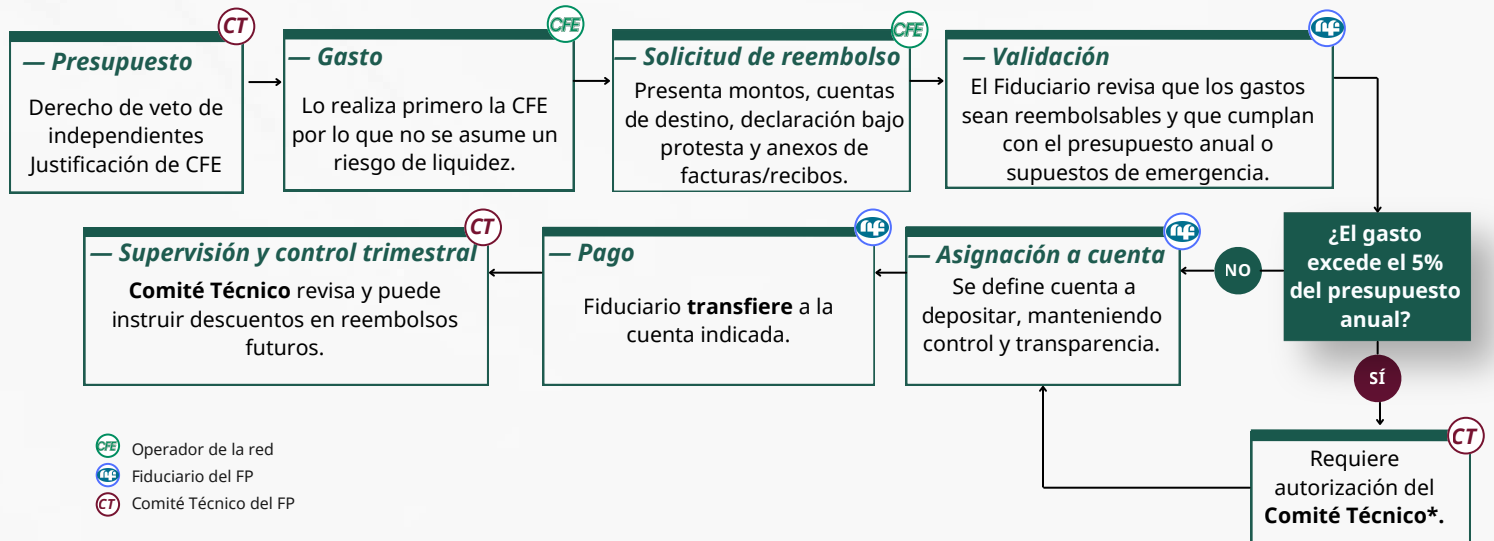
CT
— Presupuesto
Derecho de veto de independientes Justificación de CFE

CFE
— Gasto
Lo realiza primero la CFE por lo que no se asume un riesgo de liquidez.

CFE
— Solicitud de reembolso
Presenta montos, cuentas de destino, declaración bajo protesta y anexos de facturas/recibos.

— Validación
El Fiduciario revisa que los gastos sean reembolsables y que cumplan con el presupuesto anual o supuestos de emergencia.

¿El gasto excede el 5% del presupuesto anual?

NO

SÍ

CT
Requiere autorización del **Comité Técnico\*.**

— Asignación a cuenta
Se define cuenta a depositar, manteniendo control y transparencia.

— Pago
Fiduciario **transfiere** a la cuenta indicada.

CT
— Supervisión y control trimestral
**Comité Técnico** revisa y puede instruir descuentos en reembolsos futuros.

CFE Operador de la red
Fiduciario del FP
CT Comité Técnico del FP